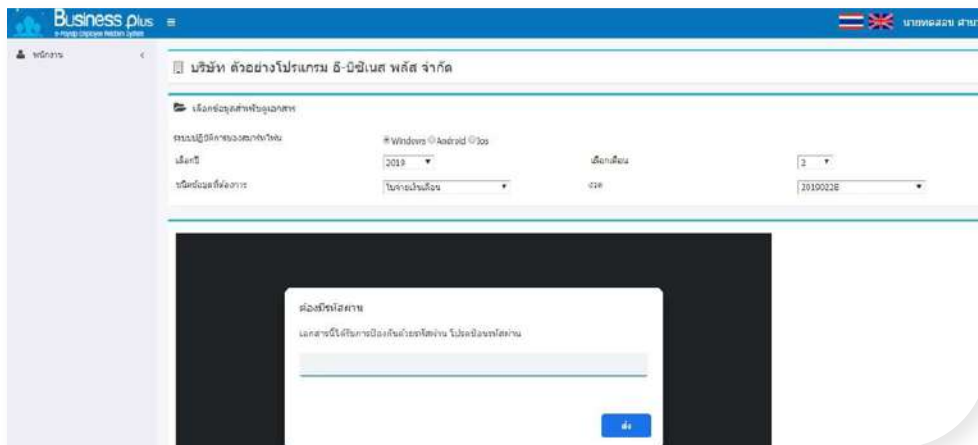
Business plus
e-Payslip Employee Portal System
≡
นายทดสอบ สาม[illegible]

พนักงาน <

บริษัท ตัวอย่างโปรแกรม บี-บิซิเนส พลัส จำกัด

เลือกข้อมูลสำหรับดูเอกสาร

ระบบปฏิบัติการของอุปกรณ์ที่ใช้ | Windows Android Ios
เลือกปี | 2019 | เลือกเดือน | 2
ชนิดข้อมูลที่ต้องการ | ใบจ่ายเงินเดือน | งวด | 20190228

ต้องมีรหัสผ่าน
เอกสารนี้ได้รับการป้องกันด้วยรหัสผ่าน โปรดป้อนรหัสผ่าน

ส่ง